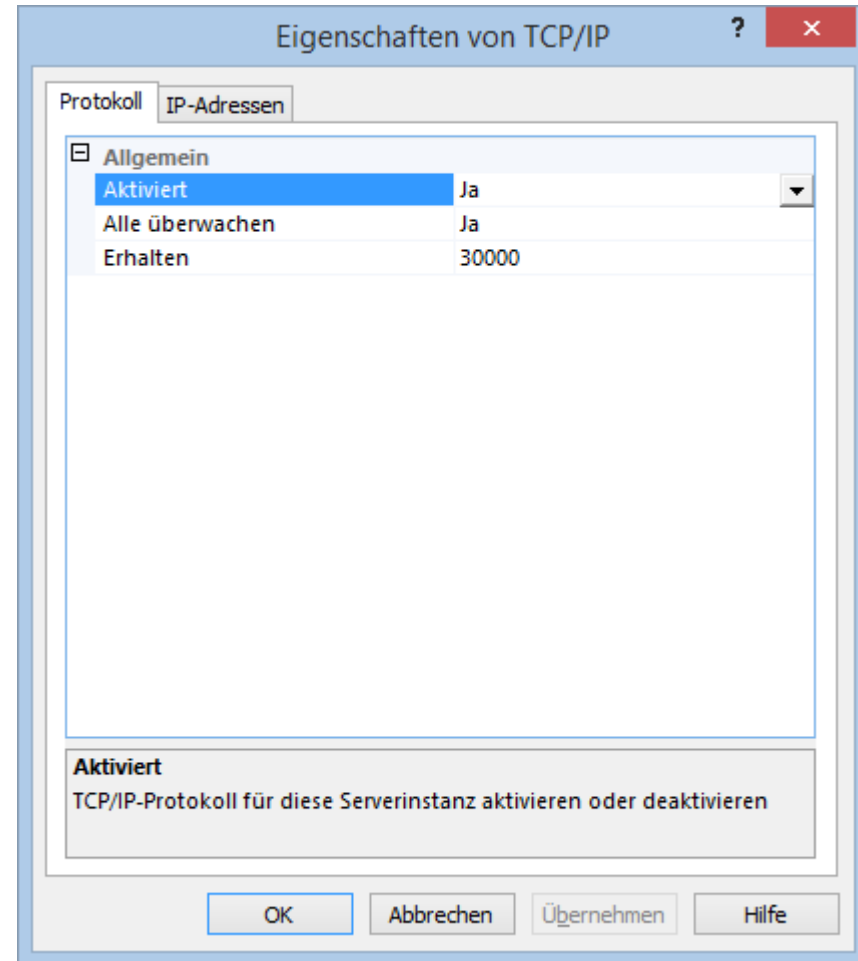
Eigenschaften von TCP/IP

?

×

Protokoll

IP-Adressen

⊟ Allgemein

| | |
|---|---|
| Aktiviert | Ja |
| Alle überwachen | Ja |
| Erhalten | 30000 |

Aktiviert

TCP/IP-Protokoll für diese Serverinstanz aktivieren oder deaktivieren

OK

Abbrechen

Übernehmen

Hilfe